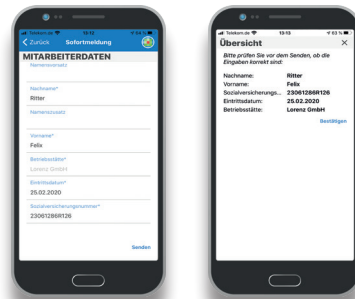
Telekom.de 13:13 54 %
< Zurück Sofortmeldung
MITARBEITERDATEN
Namenszusatz
Nachname*
Ritter
Namenszusatz
Vorname*
Felix
Betriebsstätte*
Lorenz GmbH
Eintrittsdatum*
25.02.2020
Sozialversicherungsnummer*
23061286R126
Senden

Telekom.de 13:13 53 %
Übersicht ×
Bitte prüfen Sie vor dem Senden, ob die Eingaben korrekt sind!
Nachname: Ritter
Vorname: Felix
Sozialversicherungs... 23061286R126
Eintrittsdatum: 25.02.2020
Betriebsstätte: Lorenz GmbH
Bestätigen